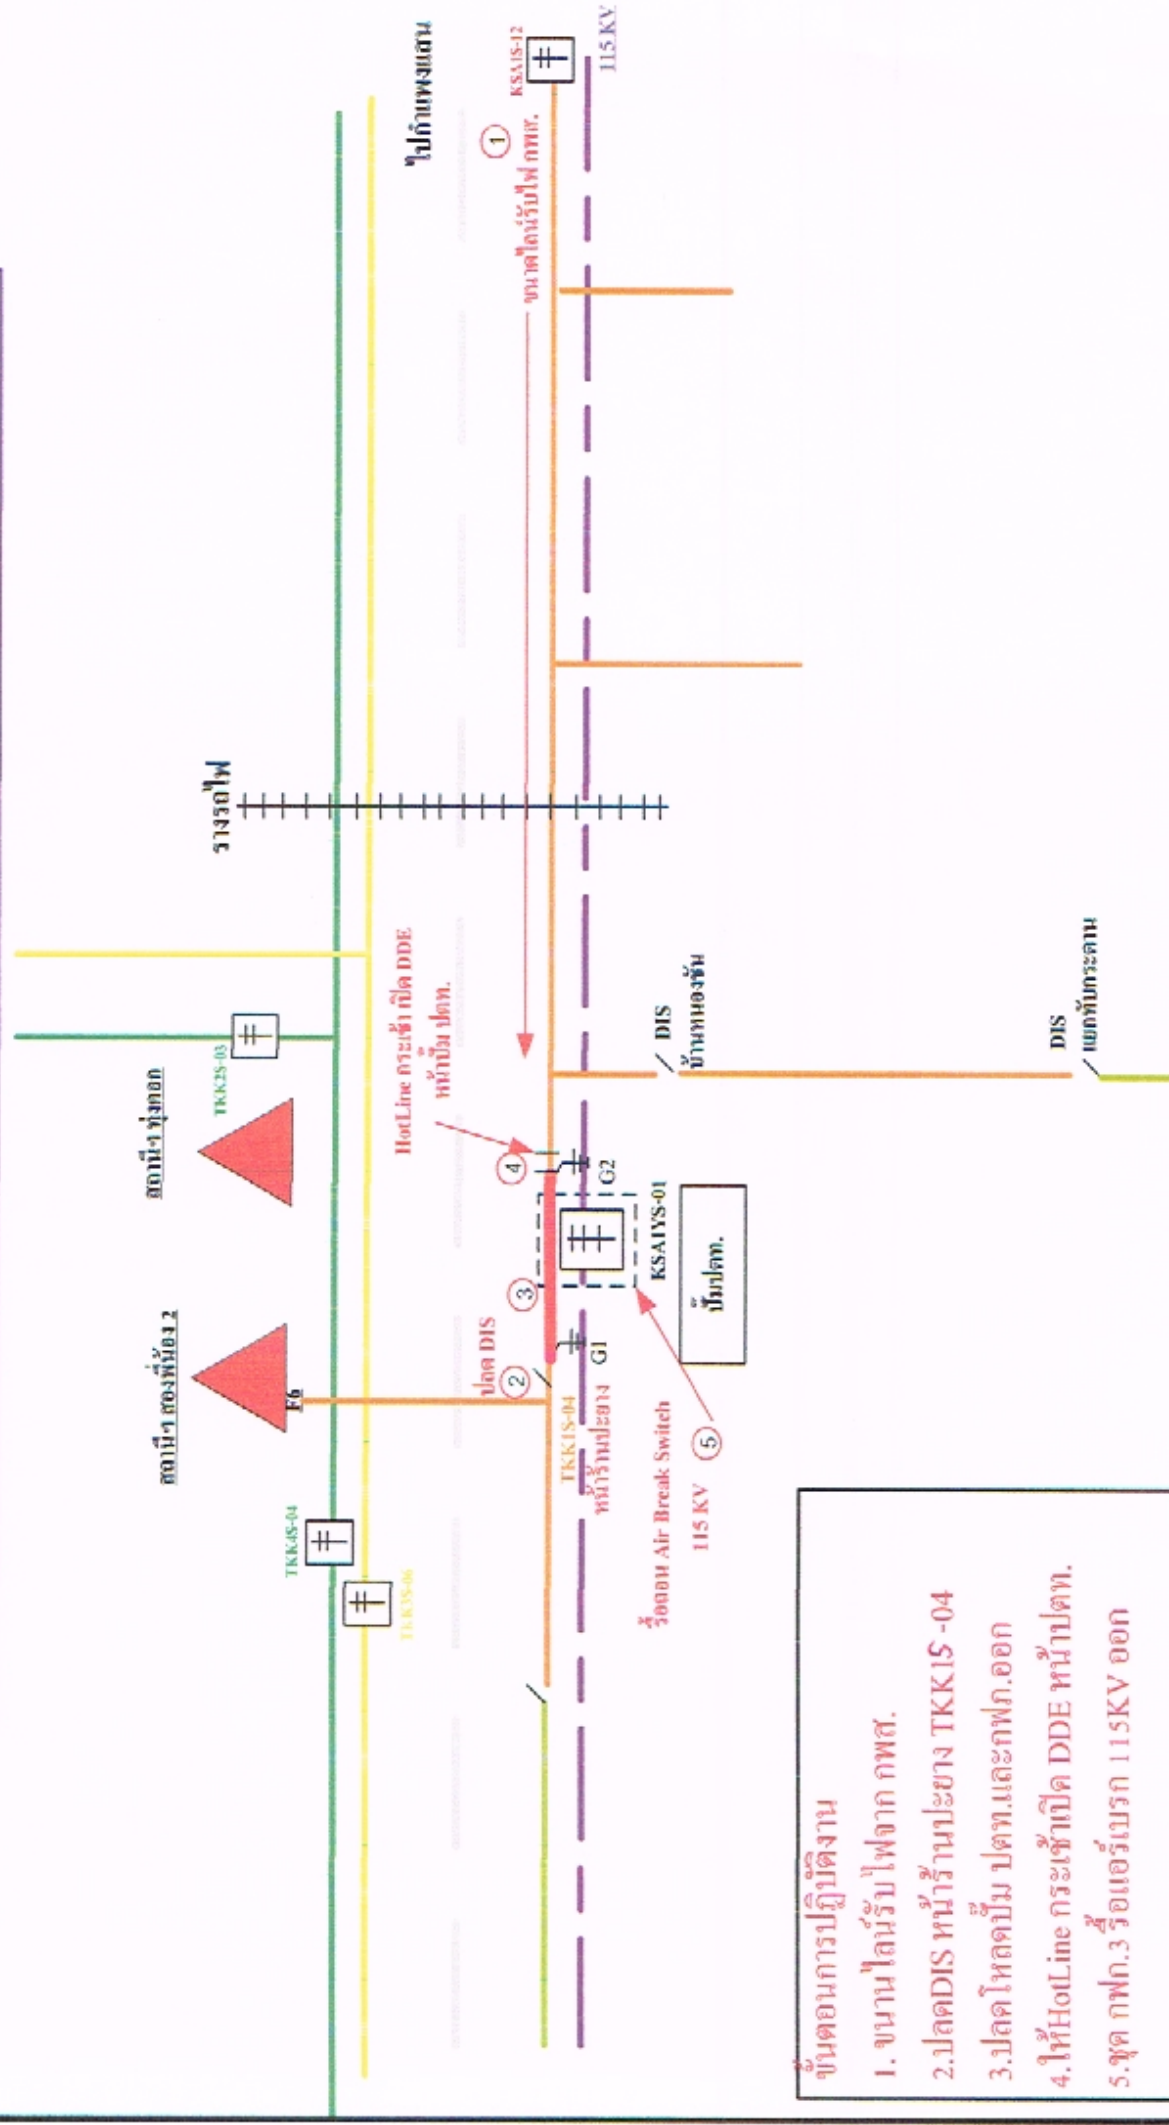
ไปก้านเหลืองแดน
115 KV
KSA1S-12
①
ขนานไลน์รับไฟ กฟส.
รางรถไฟ
สถานีฯ ทุ่งคอก
TKK2S-03
HotLine กระเช้า เปิด DDE หน้าปั๊ม ปตท.
DIS
บ้านหนองขัน
DIS
แยกทับกระดาน
สถานีฯ สองพี่น้อง 2
F6
TKK4S-04
TKK3S-06
ปลด DIS
②
③
④
G2
G1
KSA1YS-01
ปั๊มปตท.
TKK1S-04
หน้าร้านประยาง
⑤
รื้อถอน Air Break Switch
115 KV

ขั้นตอนการปฏิบัติงาน
1. ขนานไลน์รับไฟจาก กฟส.
2.ปลดDIS หน้าร้านประยาง TKK1S-04
3.ปลดโหลดปั๊ม ปตท.และกฟภ.ออก
4.ให้HotLine กระเช้าเปิด DDE หน้าปตท.
5.ชุด กฟภ.3 รื้อแอร์เบรก 115KV ออก